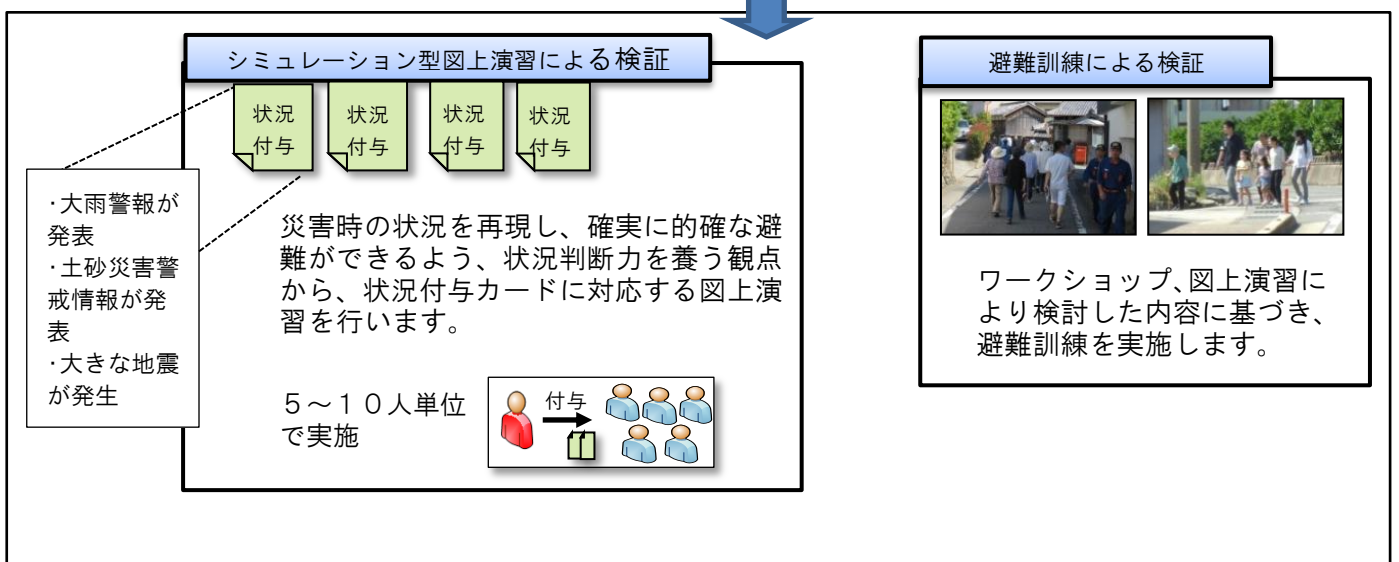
シミュレーション型図上演習による検証

状況付与

状況付与

状況付与

状況付与

・大雨警報が発表
・土砂災害警戒情報が発表
・大きな地震が発生

災害時の状況を再現し、確実に的確な避難ができるよう、状況判断力を養う観点から、状況付与カードに対応する図上演習を行います。

５～１０人単位で実施

付与

避難訓練による検証

ワークショップ、図上演習により検討した内容に基づき、避難訓練を実施します。